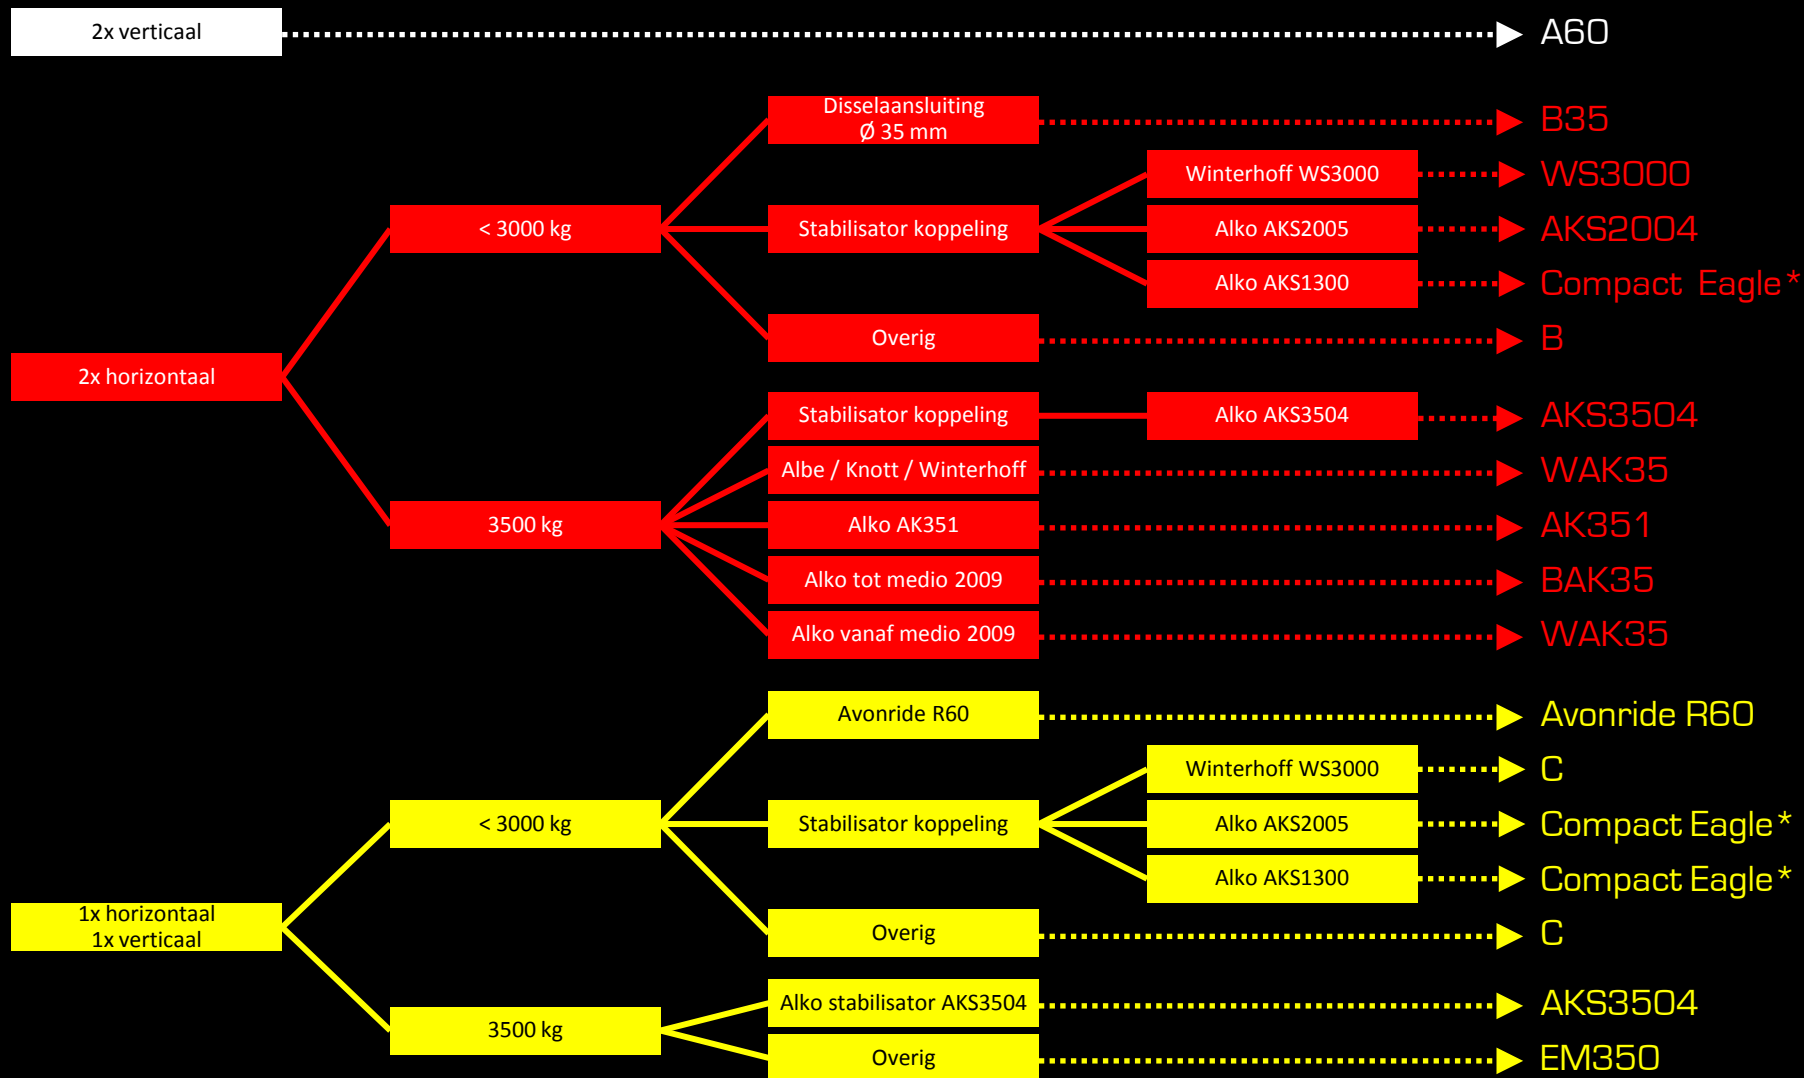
2x verticaal

A60

2x horizontaal

< 3000 kg

Disselaansluiting Ø 35 mm

B35

Stabilisator koppeling

Winterhoff WS3000

WS3000

Alko AKS2005

AKS2004

Alko AKS1300

Compact Eagle*

Overig

B

3500 kg

Stabilisator koppeling

Alko AKS3504

AKS3504

Albe / Knott / Winterhoff

WAK35

Alko AK351

AK351

Alko tot medio 2009

BAK35

Alko vanaf medio 2009

WAK35

1x horizontaal 1x verticaal

< 3000 kg

Avonride R60

Avonride R60

Stabilisator koppeling

Winterhoff WS3000

C

Alko AKS2005

Compact Eagle*

Alko AKS1300

Compact Eagle*

Overig

C

3500 kg

Alko stabilisator AKS3504

AKS3504

Overig

EM350